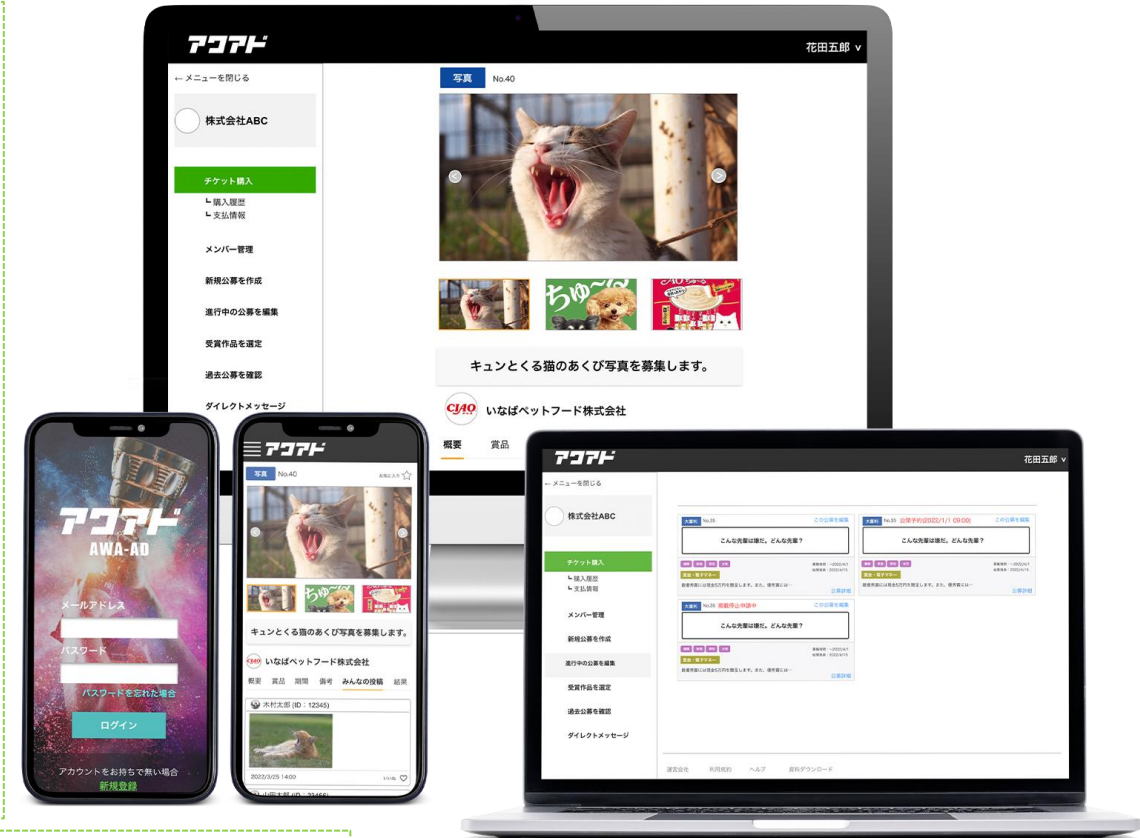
アワアド

花田五郎

← メニューを閉じる

株式会社ABC

チケット購入
└ 購入履歴
└ 支払情報

メンバー管理

新規公募を作成

進行中の公募を編集

受賞作品を選定

過去公募を確認

ダイレクトメッセージ

写真 No.40

ちゅ~る

キュンとくる猫のあくび写真を募集します。

CIAO いなばペットフード株式会社

概要 賞品

アワアド
AWA-AD

メールアドレス

パスワード

パスワードを忘れた場合

ログイン

アカウントをお持ちで無い場合
新規登録

アワアド

写真 No.40

キュンとくる猫のあくび写真を募集します。

CIAO いなばペットフード株式会社

概要 賞品 期間 備考 みんなの投稿 結果

木村太郎 (ID：12345)

2022/3/25 14:00

アワアド

花田五郎

← メニューを閉じる

株式会社ABC

チケット購入
└ 購入履歴
└ 支払情報

メンバー管理

新規公募を作成

進行中の公募を編集

受賞作品を選定

過去公募を確認

ダイレクトメッセージ

No.35 この公募を編集
こんな先輩は嫌だ。どんな先輩？
公募詳細

No.35 公開予約(2022/1/1 09:00) この公募を編集
こんな先輩は嫌だ。どんな先輩？
公募詳細

No.35 掲載停止申請中 この公募を編集
こんな先輩は嫌だ。どんな先輩？
公募詳細

運営会社 利用規約 ヘルプ 資料ダウンロード